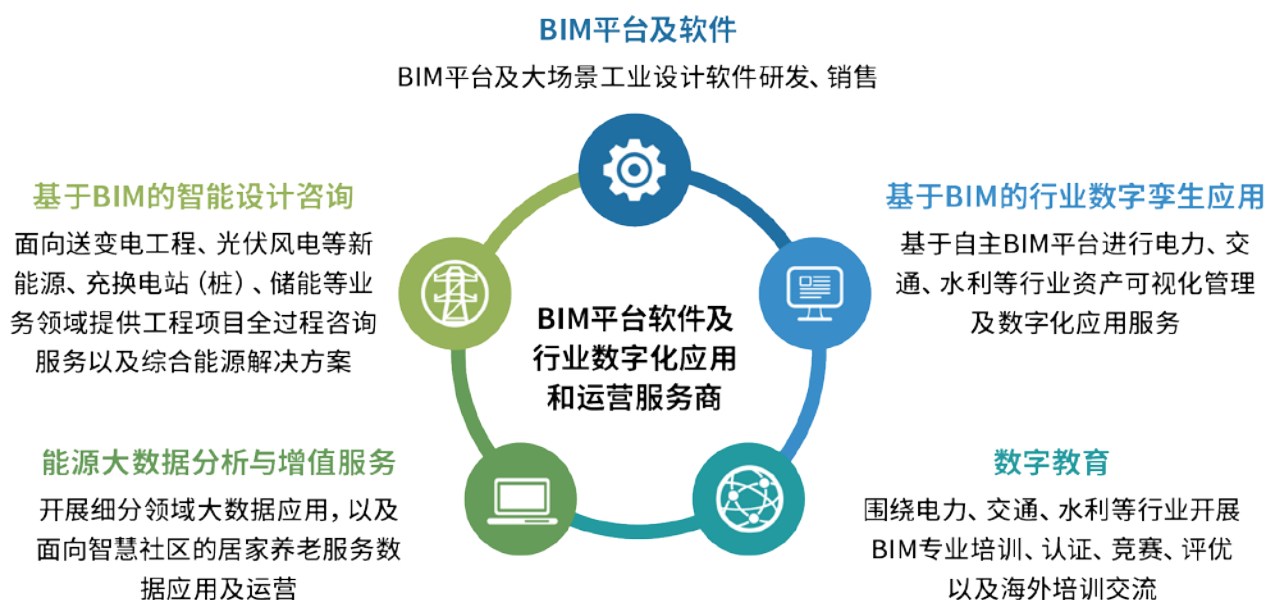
BIM平台及软件
BIM平台及大场景工业设计软件研发、销售

基于BIM的智能设计咨询
面向送变电工程、光伏风电等新能源、充换电站（桩）、储能等业务领域提供工程项目全过程咨询服务以及综合能源解决方案

基于BIM的行业数字孪生应用
基于自主BIM平台进行电力、交通、水利等行业资产可视化管理及数字化应用服务

BIM平台软件及行业数字化应用和运营服务商

能源大数据分析与增值服务
开展细分领域大数据应用，以及面向智慧社区的居家养老服务数据应用及运营

数字教育
围绕电力、交通、水利等行业开展BIM专业培训、认证、竞赛、评优以及海外培训交流